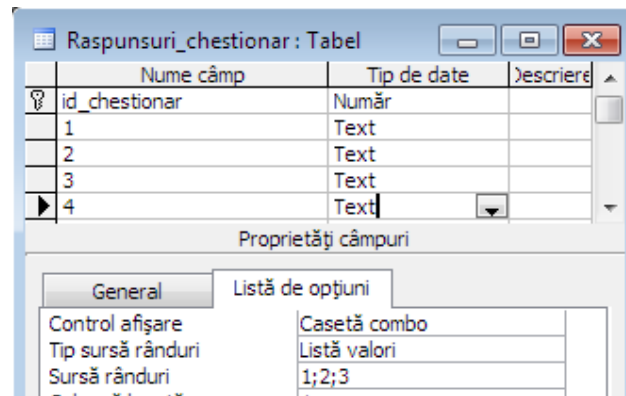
Raspunsuri_chestionar : Tabel

| Nume câmp | Tip de date | )escriere |
|---|---|---|
| id_chestionar | Număr | |
| 1 | Text | |
| 2 | Text | |
| 3 | Text | |
| 4 | Text | |

Proprietăți câmpuri

General
Listă de opțiuni

| | |
|---|---|
| Control afișare | Casetă combo |
| Tip sursă rânduri | Listă valori |
| Sursă rânduri | 1;2;3 |
| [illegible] | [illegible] |